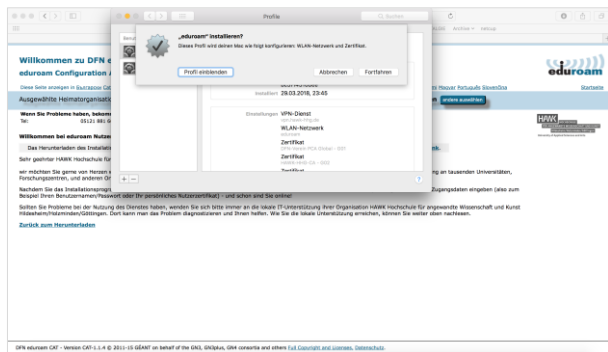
Profile

Q Suchen

„eduroam" installieren?

Dieses Profil wird deinen Mac wie folgt konfigurieren: WLAN-Netzwerk und Zertifikat.

Profil einblenden

Abbrechen

Fortfahren

Willkommen zu DFN e

eduroam Configuration

Diese Seite anzeigen in

Ausgewählte Heimatorganisat

andere auswählen

Wenn Sie Probleme haben, bekom

Tel:

05121 881

Willkommen bei eduroam Nutze

Das Herunterladen des Installati

Sehr geehrter HAWK Hochschule fü

wir möchten Sie gerne von Herzen w

an tausenden Universitäten, Forschungszentren, und anderen Or

Nachdem Sie das Installationsprogr

Zugangsdaten eingeben (also zum Beispiel Ihren Benutzernamen/Passwort oder Ihr persönliches Nutzerzertifikat) - und schon sind Sie online!

Sollten Sie Probleme bei der Nutzung des Dienstes haben, wenden Sie sich bitte immer an die lokale IT-Unterstützung Ihrer Organisation HAWK Hochschule für angewandte Wissenschaft und Kunst Hildesheim/Holzminden/Göttingen. Dort kann man das Problem diagnostizieren und Ihnen helfen. Wie Sie die lokale Unterstützung erreichen, können Sie weiter oben nachlesen.

Zurück zum Herunterladen

Installiert 29.03.2018, 23:45

Einstellungen VPN-Dienst

WLAN-Netzwerk

Zertifikat

Zertifikat

Zertifikat

Magyar Português Slovenščina

Startseite

eduroam

HAWK

DFN eduroam CAT - Version CAT-1.1.4 © 2011-15 GÉANT on behalf of the GN3, GN3plus, GN4 consortia and others Full Copyright and Licenses. Datenschutz.